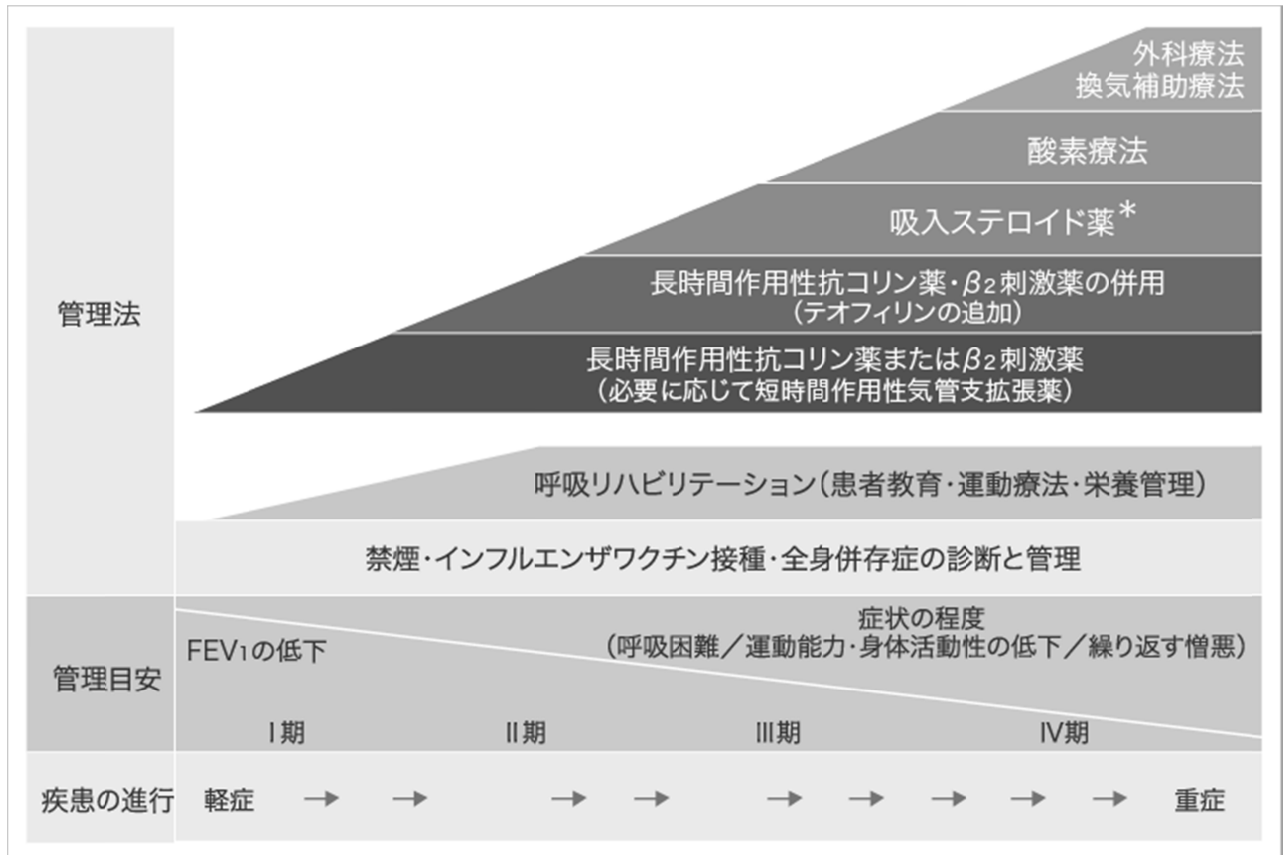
管理法

外科療法
換気補助療法

酸素療法

吸入ステロイド薬＊

長時間作用性抗コリン薬・$\beta_2$刺激薬の併用
（テオフィリンの追加）

長時間作用性抗コリン薬または$\beta_2$刺激薬
（必要に応じて短時間作用性気管支拡張薬）

呼吸リハビリテーション（患者教育・運動療法・栄養管理）

禁煙・インフルエンザワクチン接種・全身併存症の診断と管理

管理目安

FEV$_1$の低下

症状の程度
（呼吸困難／運動能力・身体活動性の低下／繰り返す憎悪）

I期　II期　III期　IV期

疾患の進行　軽症　→　→　→　→　→　→　→　→　→　重症